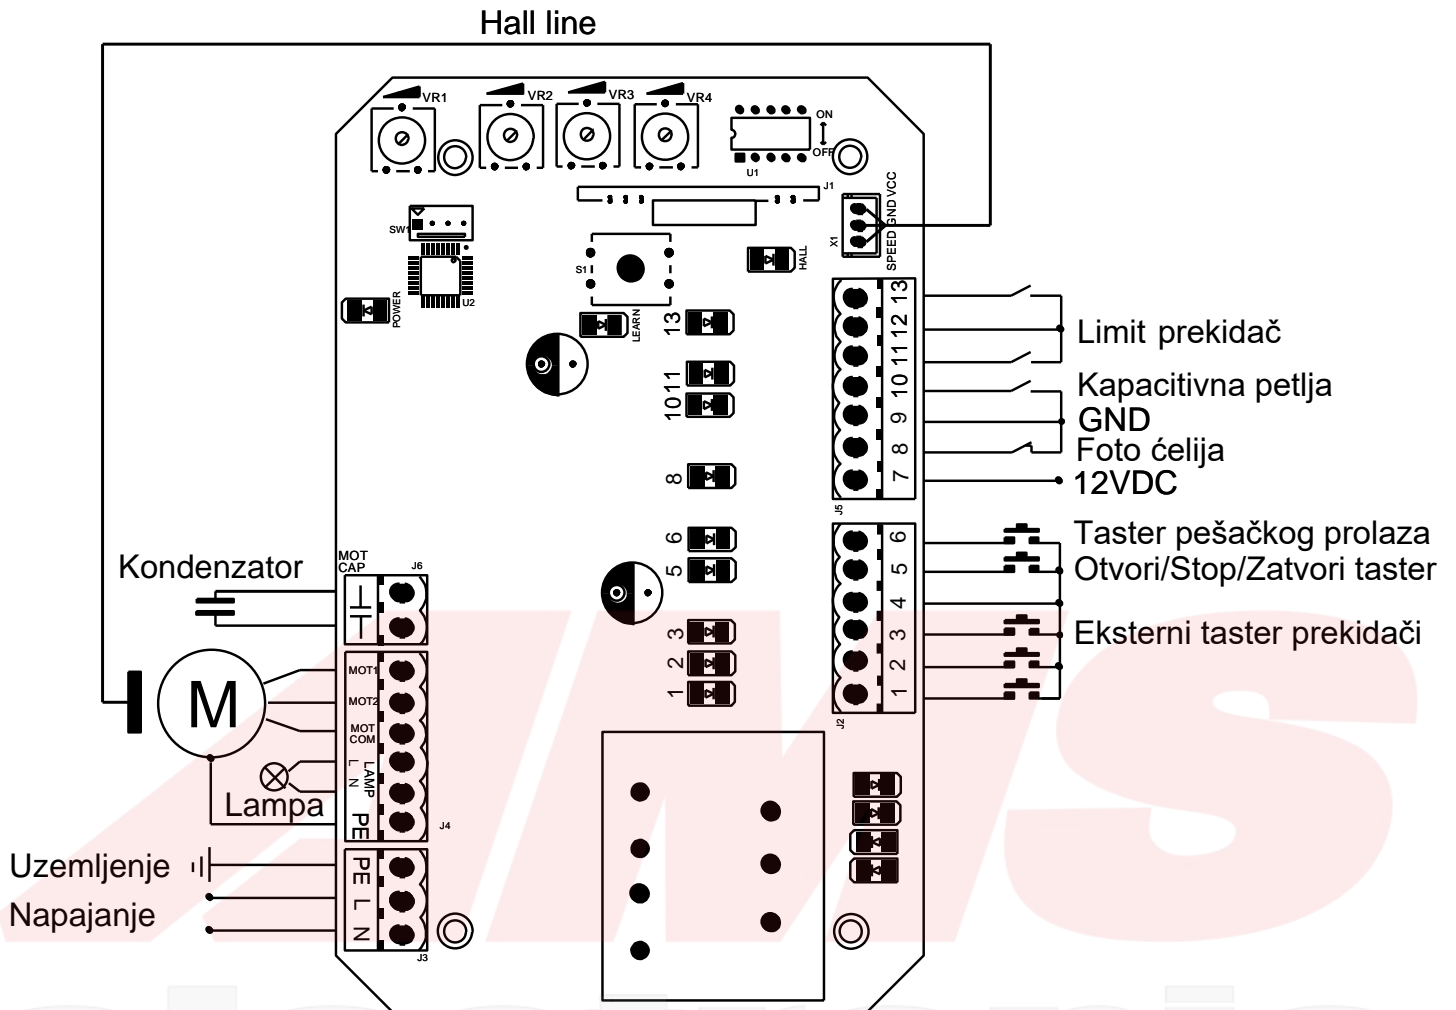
Hall line

VR1 VR2 VR3 VR4

ON
OFF
U1
J1
SW1
GND VCC
SPEED
X1
S1
HALL
U2
POWER
LEARN

13
10 11
8
6
5
3
2
1

13
12
11
10
9
8
7
J5

Limit prekidač
Kapacitivna petlja
GND
Foto ćelija
12VDC

6
5
4
3
2
1
J2

Taster pešačkog prolaza
Otvori/Stop/Zatvori taster
Eksterni taster prekidači

Kondenzator
MOT CAP
J6

M
MOT1
MOT2
MOT COM
LAMP L N
Lampa
PE
J4

Uzemljenje
Napajanje
PE
L
N
J3